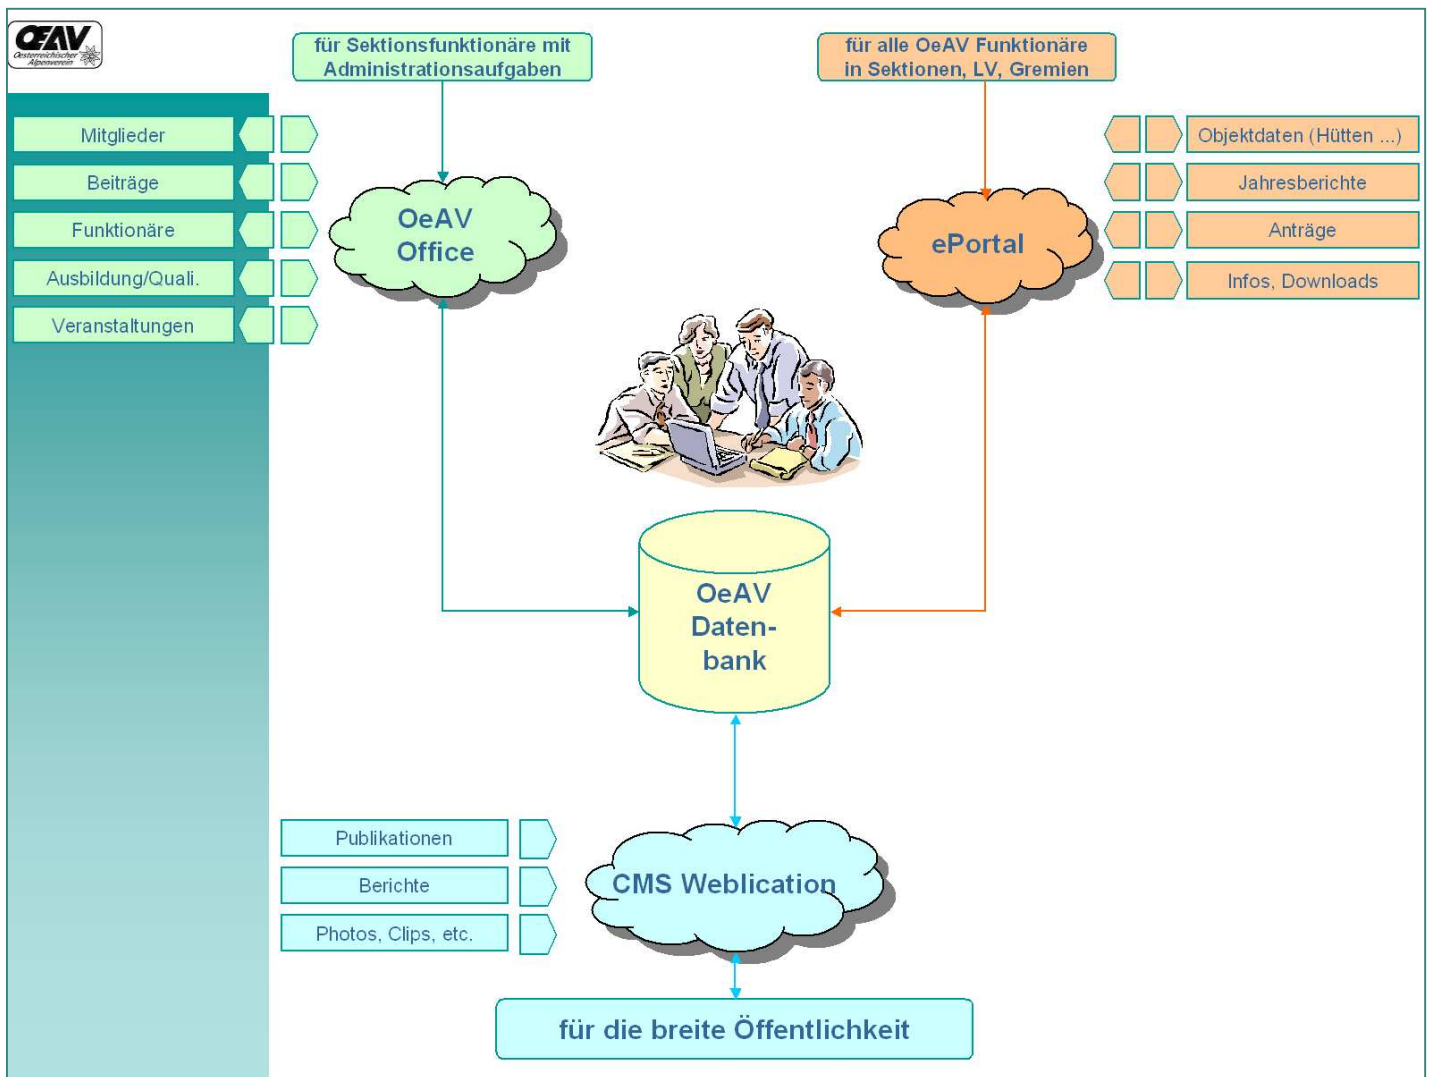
OEAV
Oesterreichischer Alpenverein

für Sektionsfunktionäre mit Administrationsaufgaben

für alle OeAV Funktionäre in Sektionen, LV, Gremien

Mitglieder
Beiträge
Funktionäre
Ausbildung/Quali.
Veranstaltungen

OeAV Office

ePortal

Objektdaten (Hütten ...)
Jahresberichte
Anträge
Infos, Downloads

OeAV Datenbank

Publikationen
Berichte
Photos, Clips, etc.

CMS Weblication

für die breite Öffentlichkeit